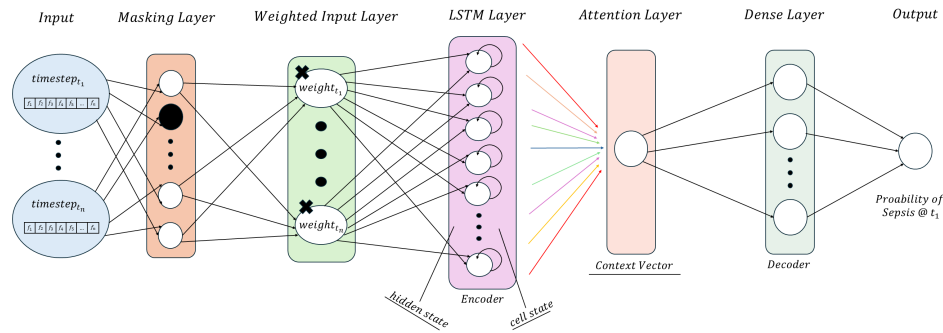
Input

Masking Layer

Weighted Input Layer

LSTM Layer

Attention Layer

Dense Layer

Output

$timestep_{t_1}$

$f_1$ $f_2$ $f_3$ $f_4$ $f_5$ ... $f_n$

$timestep_{t_n}$

$f_1$ $f_2$ $f_3$ $f_4$ $f_5$ ... $f_n$

$weight_{t_1}$

$weight_{t_n}$

Context Vector

Decoder

Proability of Sepsis @ $t_1$

hidden state

Encoder

cell state